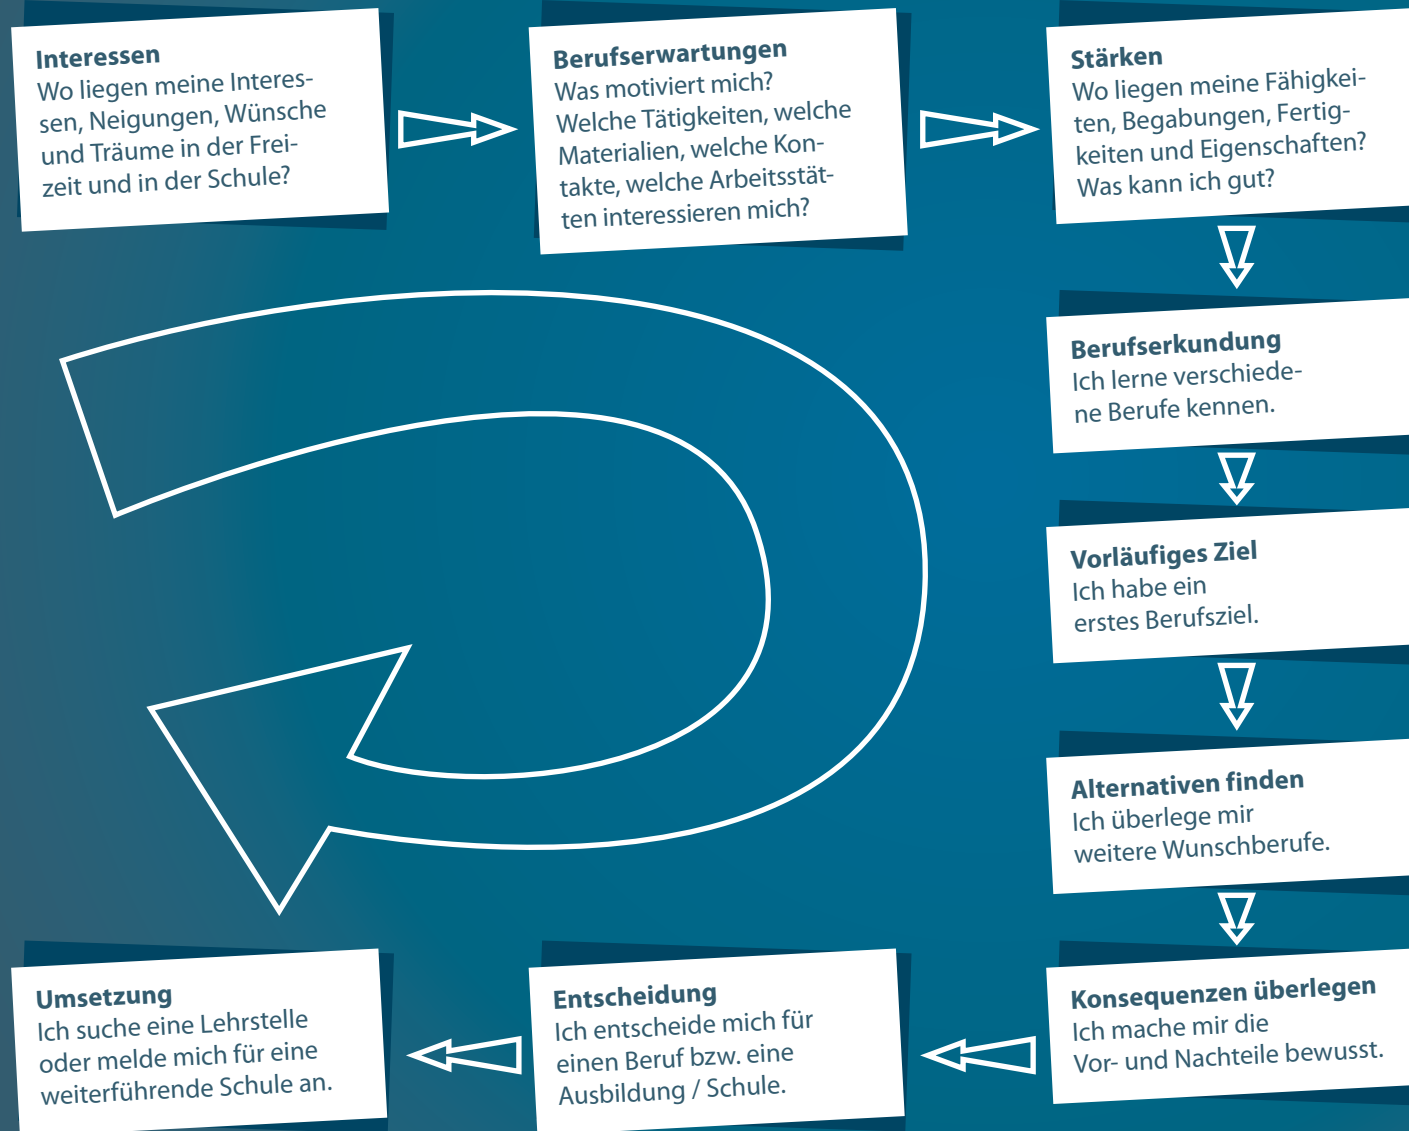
**Interessen**
Wo liegen meine Interessen, Neigungen, Wünsche und Träume in der Freizeit und in der Schule?

**Berufserwartungen**
Was motiviert mich? Welche Tätigkeiten, welche Materialien, welche Kontakte, welche Arbeitsstätten interessieren mich?

**Stärken**
Wo liegen meine Fähigkeiten, Begabungen, Fertigkeiten und Eigenschaften? Was kann ich gut?

**Berufserkundung**
Ich lerne verschiedene Berufe kennen.

**Vorläufiges Ziel**
Ich habe ein erstes Berufsziel.

**Alternativen finden**
Ich überlege mir weitere Wunschberufe.

**Konsequenzen überlegen**
Ich mache mir die Vor- und Nachteile bewusst.

**Entscheidung**
Ich entscheide mich für einen Beruf bzw. eine Ausbildung / Schule.

**Umsetzung**
Ich suche eine Lehrstelle oder melde mich für eine weiterführende Schule an.